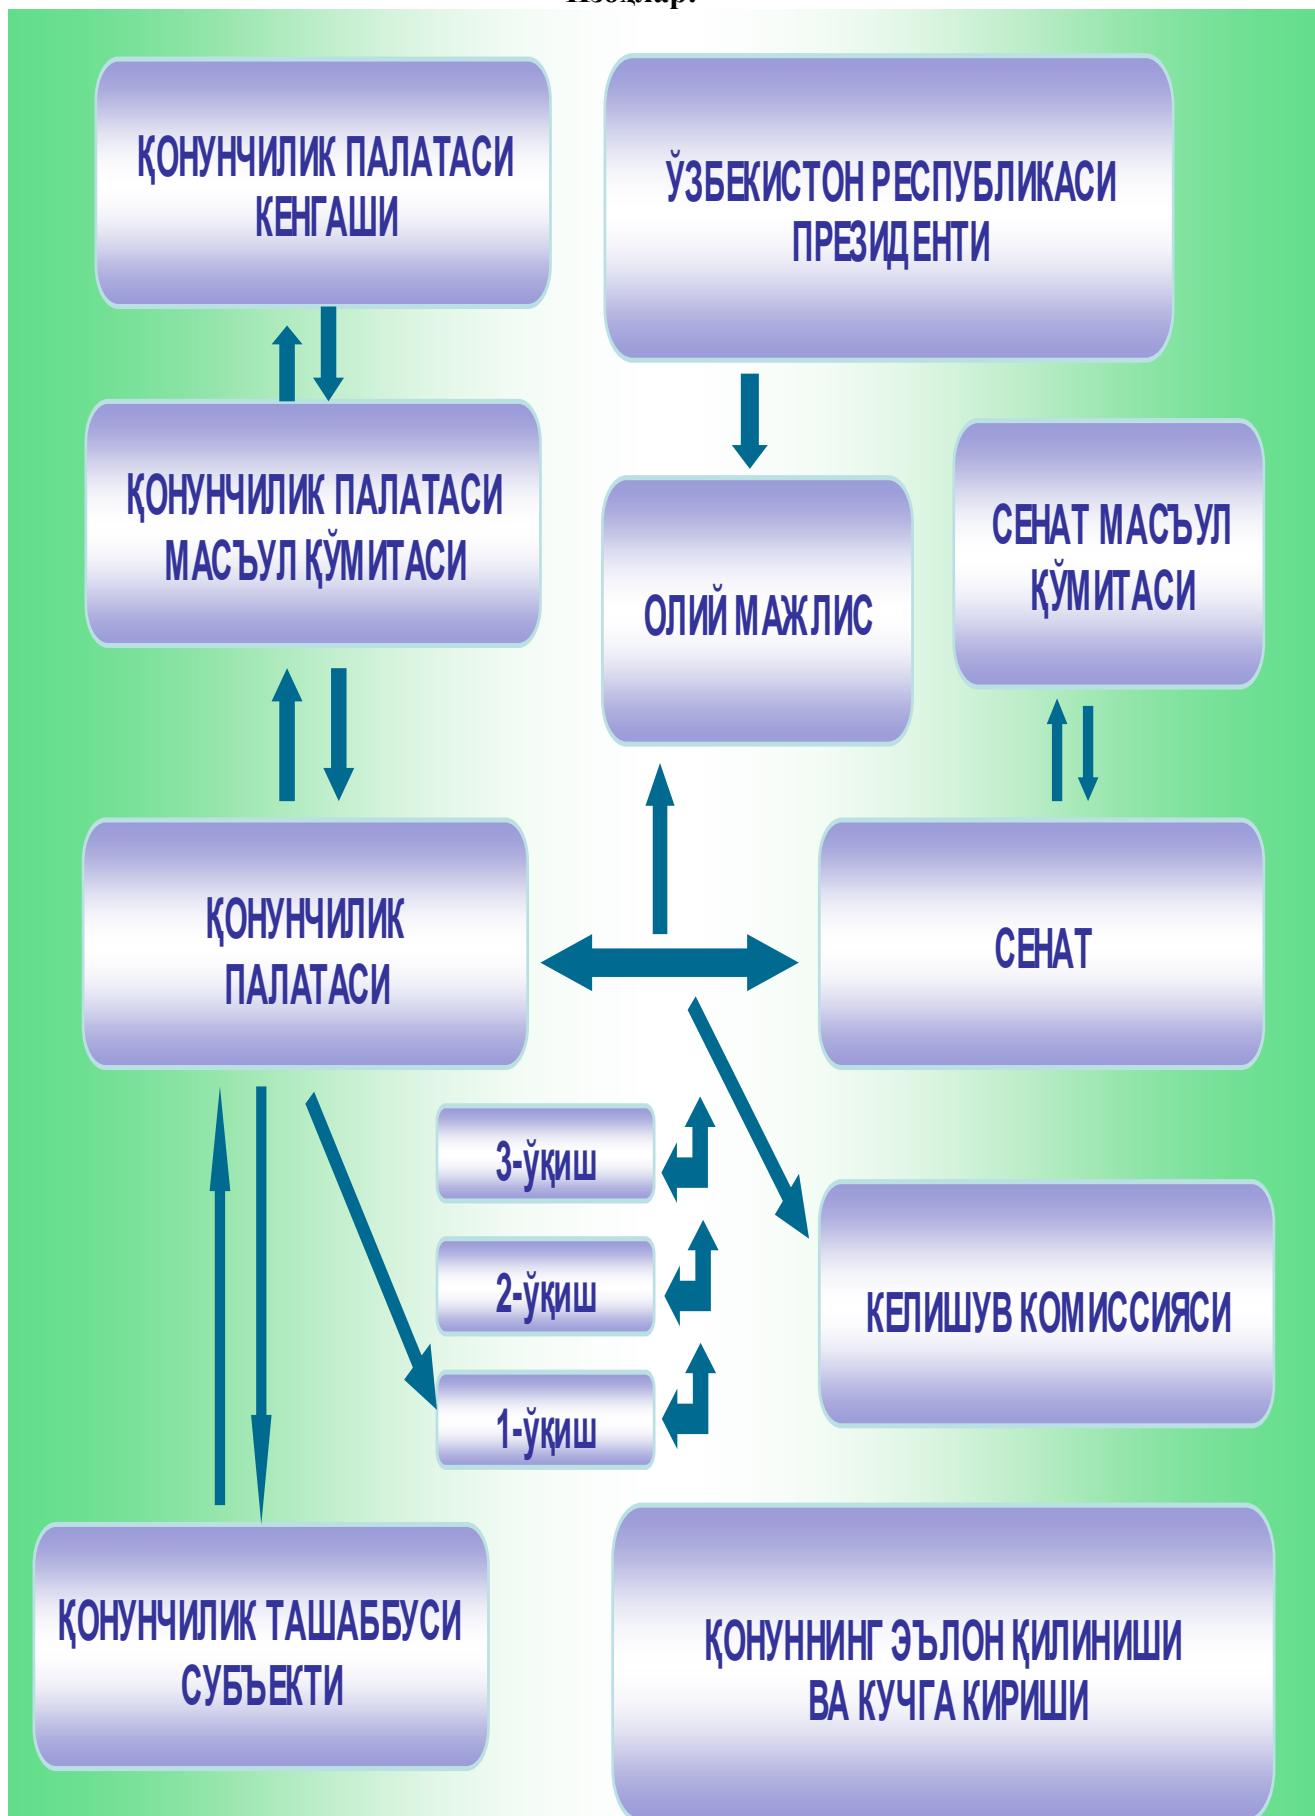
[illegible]

ҚОНУНЧИЛИК ПАЛАТАСИ КЕНГАШИ

ЎЗБЕКИСТОН РЕСПУБЛИКАСИ ПРЕЗИДЕНТИ

ҚОНУНЧИЛИК ПАЛАТАСИ МАСЪУЛ ҚЎМИТАСИ

ОЛИЙ МАЖЛИС

СЕНАТ МАСЪУЛ ҚЎМИТАСИ

ҚОНУНЧИЛИК ПАЛАТАСИ

СЕНАТ

3-ўқиш

2-ўқиш

1-ўқиш

КЕЛИШУВ КОМИССИЯСИ

ҚОНУНЧИЛИК ТАШАББУСИ СУБЪЕКТИ

ҚОНУННИНГ ЭЪЛОН ҚИЛИНИШИ ВА КУЧГА КИРИШИ